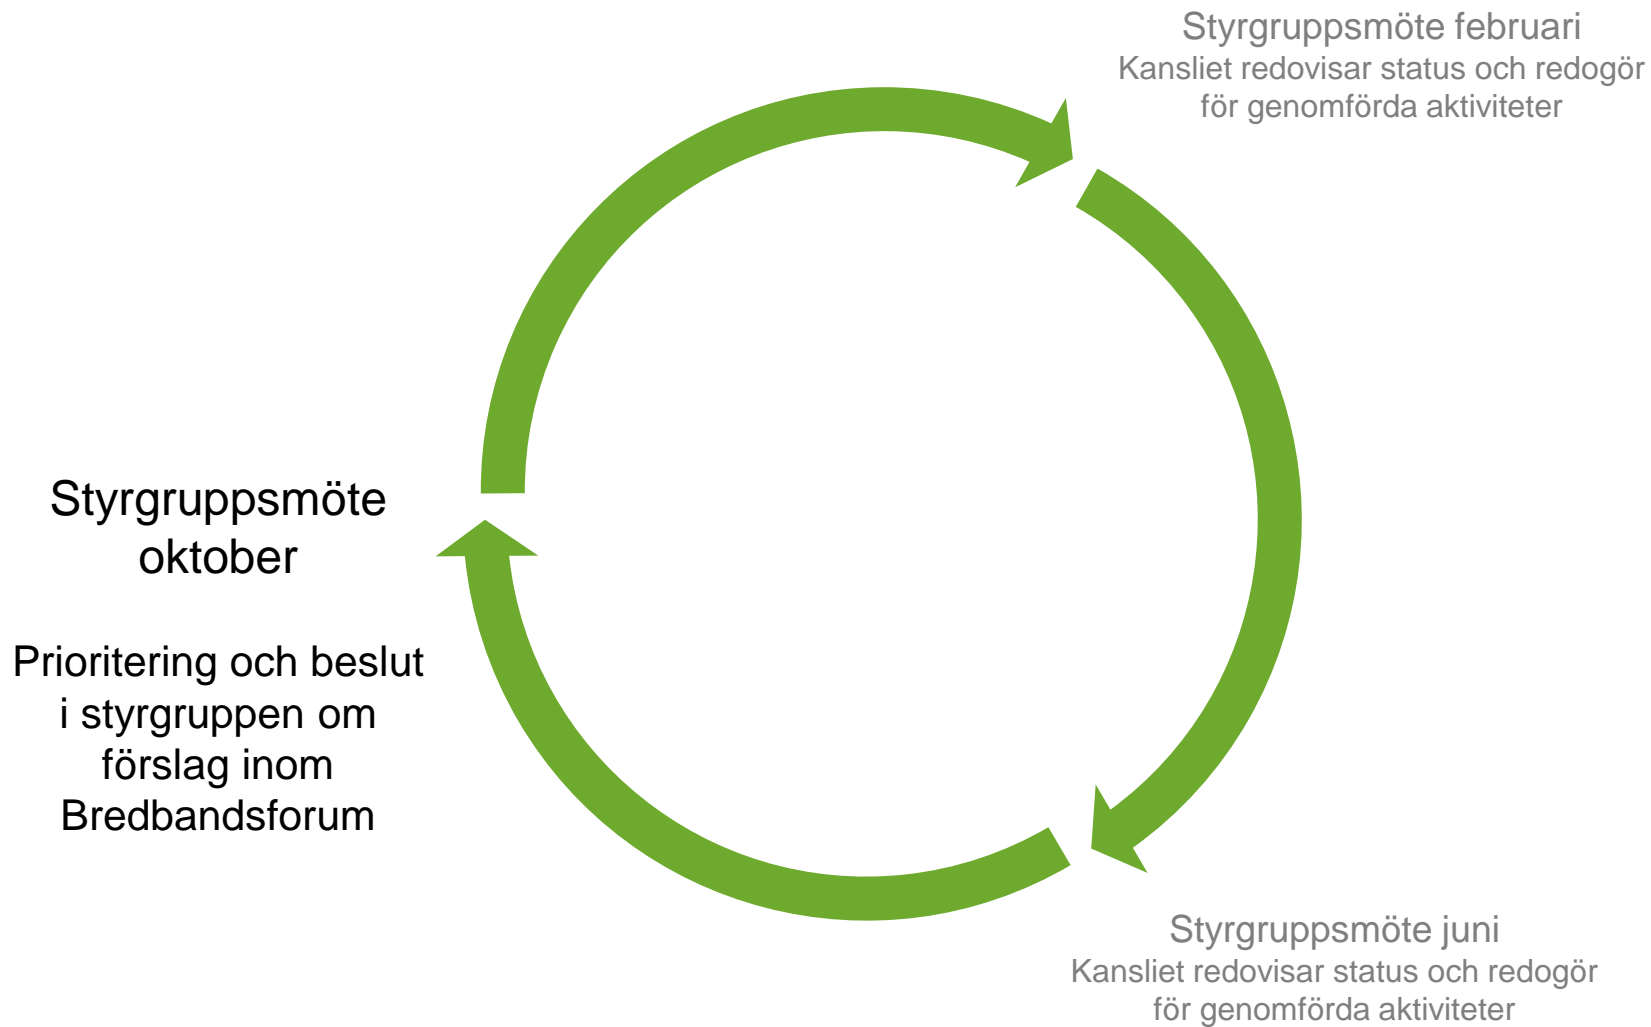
Styrgruppsmöte februari
Kansliet redovisar status och redogör för genomförda aktiviteter

Styrgruppsmöte oktober

Prioritering och beslut i styrgruppen om förslag inom Bredbandsforum

Styrgruppsmöte juni
Kansliet redovisar status och redogör för genomförda aktiviteter